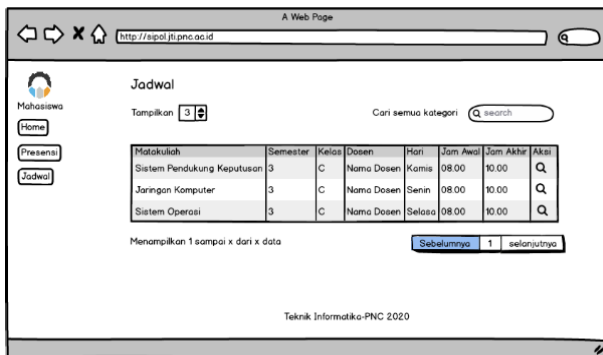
A Web Page

http://sipol.jti.pnc.ac.id

Mahasiswa

Home

Presensi

Jadwal

Jadwal

Tampilkan 3

Cari semua kategori search

| Matakuliah | Semester | Kelas | Dosen | Hari | Jam Awal | Jam Akhir | Aksi |
|---|---|---|---|---|---|---|---|
| Sistem Pendukung Keputusan | 3 | C | Nama Dosen | Kamis | 08.00 | 10.00 | |
| Jaringan Komputer | 3 | C | Nama Dosen | Senin | 08.00 | 10.00 | |
| Sistem Operasi | 3 | C | Nama Dosen | Selasa | 08.00 | 10.00 | |

Menampilkan 1 sampai x dari x data

Sebelumnya 1 selanjutnya

Teknik Informatika-PNC 2020